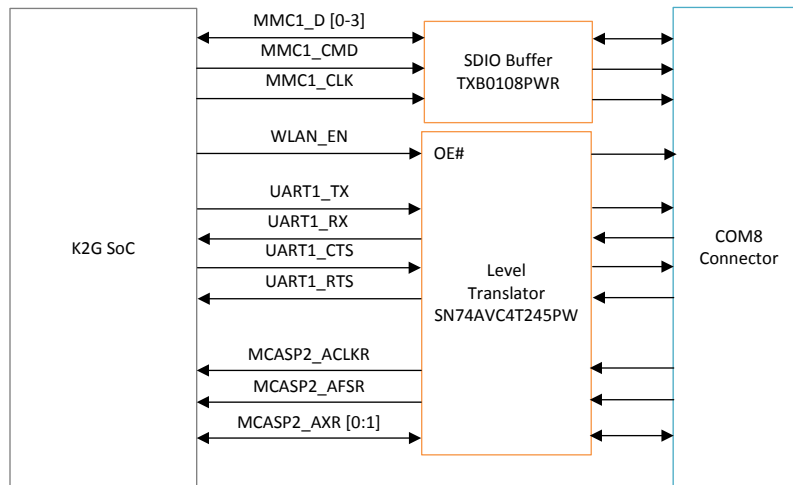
K2G SoC

MMC1_D [0-3]
MMC1_CMD
MMC1_CLK

SDIO Buffer
TXB0108PWR

WLAN_EN

OE#

UART1_TX
UART1_RX
UART1_CTS
UART1_RTS

Level
Translator
SN74AVC4T245PW

MCASP2_ACLKR
MCASP2_AFSR
MCASP2_AXR [0:1]

COM8
Connector